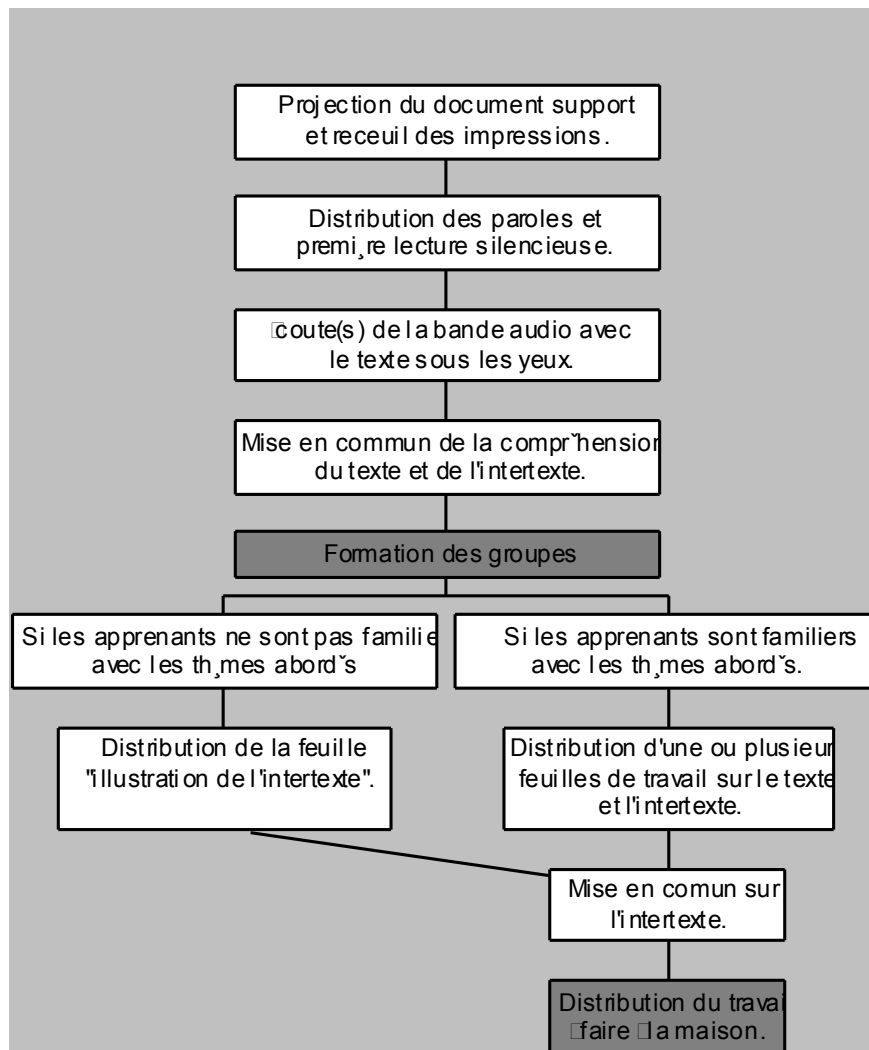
Projection du document support et receuil des impressions.

Distribution des paroles et premi¸re lecture silencieuse.

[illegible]coute(s) de la bande audio avec le texte sous les yeux.

Mise en commun de la compr˘hensior du texte et de l'intertexte.

Formation des groupes

Si les apprenants ne sont pas familie avec les th¸mes abord˘s

Si les apprenants sont familiers avec les th¸mes abord˘s.

Distribution de la feuille "illustration de l'intertexte".

Distribution d'une ou plusieur feuilles de travail sur le texte et l'intertexte.

Mise en comun sur l'intertexte.

Distribution du travai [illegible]faire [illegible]la maison.